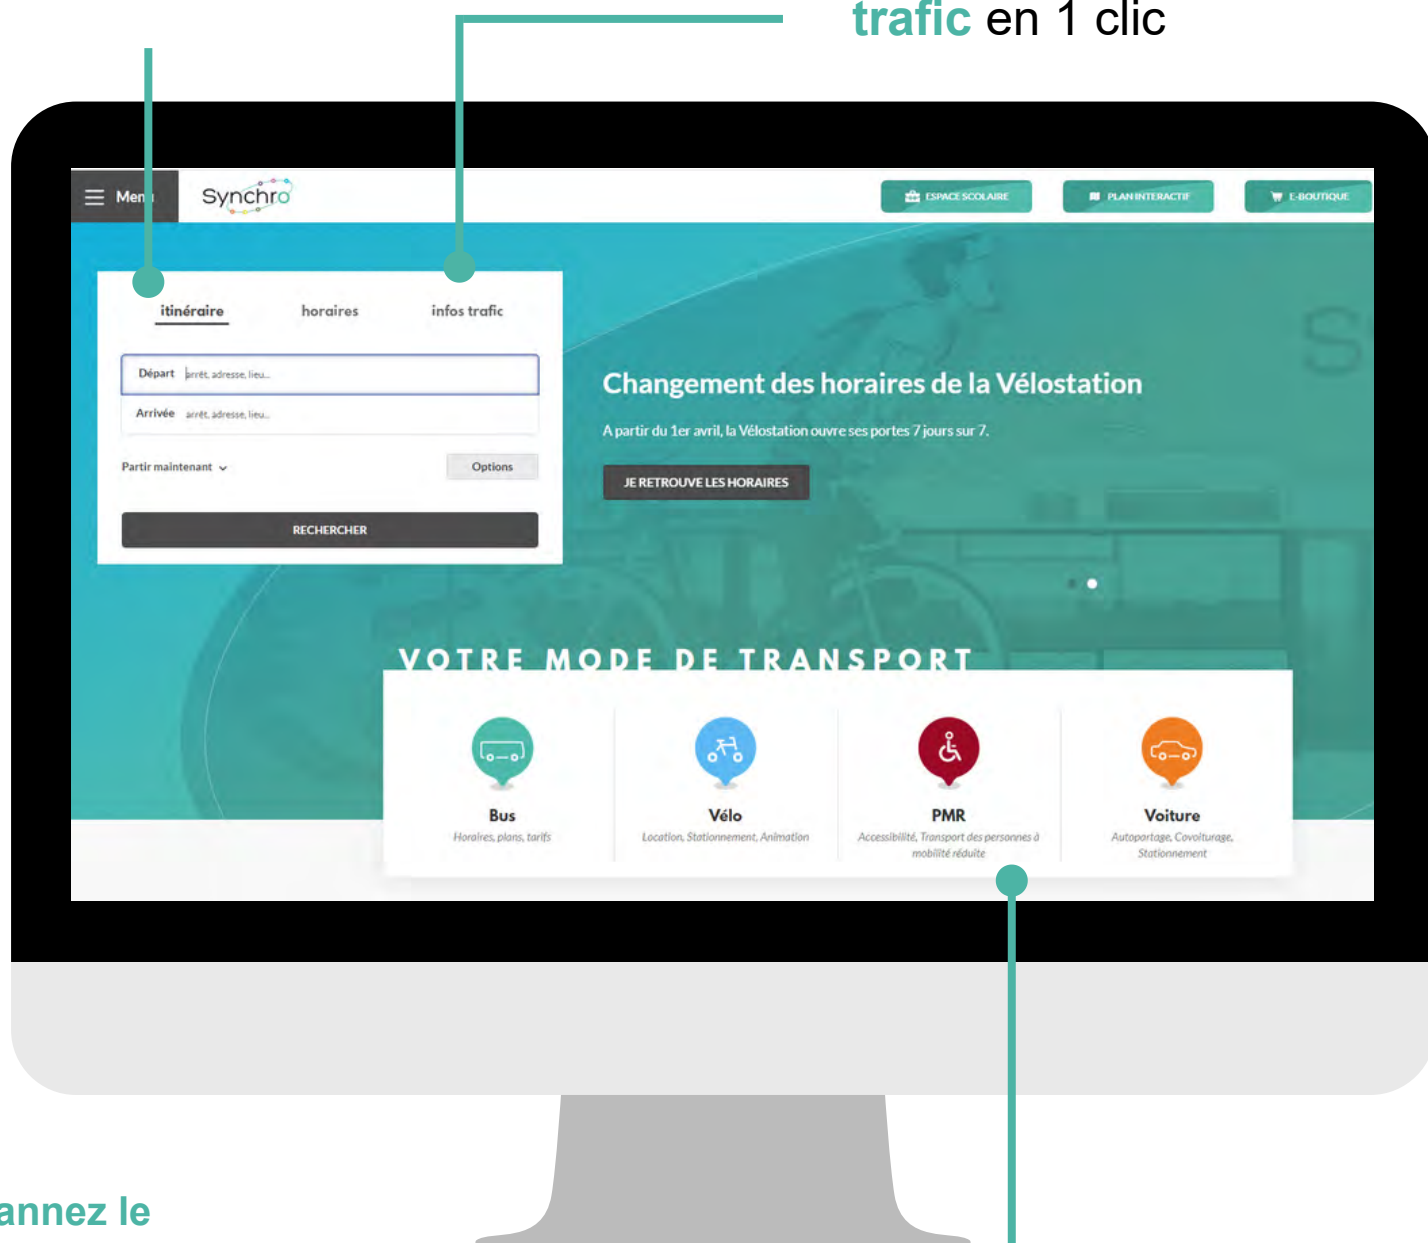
trafic en 1 clic

Menu Synchro

ESPACE SCOLAIRE PLAN INTERACTIF E-BOUTIQUE

itinéraire horaires infos trafic

Départ arrêt, adresse, lieu...
Arrivée arrêt, adresse, lieu...

Partir maintenant Options

RECHERCHER

Changement des horaires de la Vélostation

A partir du 1er avril, la Vélostation ouvre ses portes 7 jours sur 7.

JE RETROUVE LES HORAIRES

VOTRE MODE DE TRANSPORT

Bus
Horaires, plans, tarifs

Vélo
Location, Stationnement, Animation

PMR
Accessibilité, Transport des personnes à mobilité réduite

Voiture
Autopartage, Covoiturage, Stationnement

annez le